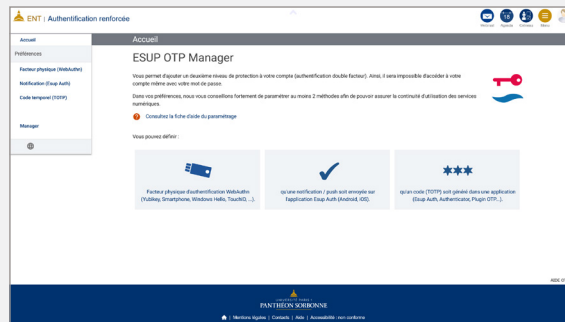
ENT | Authentification renforcée

Webmail Agenda Contacts Menu

Accueil

Préférences

Facteur physique (WebAuthn)

Notification (Esup Auth)

Code temporel (TOTP)

Manager

Accueil

ESUP OTP Manager

Vous permet d'ajouter un deuxième niveau de protection à votre compte (authentification double facteur). Ainsi, il sera impossible d'accéder à votre compte même avec votre mot de passe.

Dans vos préférences, nous vous conseillons fortement de paramétrer au moins 2 méthodes afin de pouvoir assurer la continuité d'utilisation des services numériques.

Consultez la fiche d'aide du paramétrage

Vous pouvez définir :

Facteur physique d'authentification WebAuthn (Yubikey, Smartphone, Windows Hello, TouchID, ...).

qu'une notification / push soit envoyée sur l'application Esup Auth (Android, IOS).

qu'un code (TOTP) soit généré dans une application (Esup Auth, Authenticator, Plugin OTP...).

***

PANTHÉON SORBONNE

| Mentions légales | Contacts | Aide | Accessibilité : non conforme